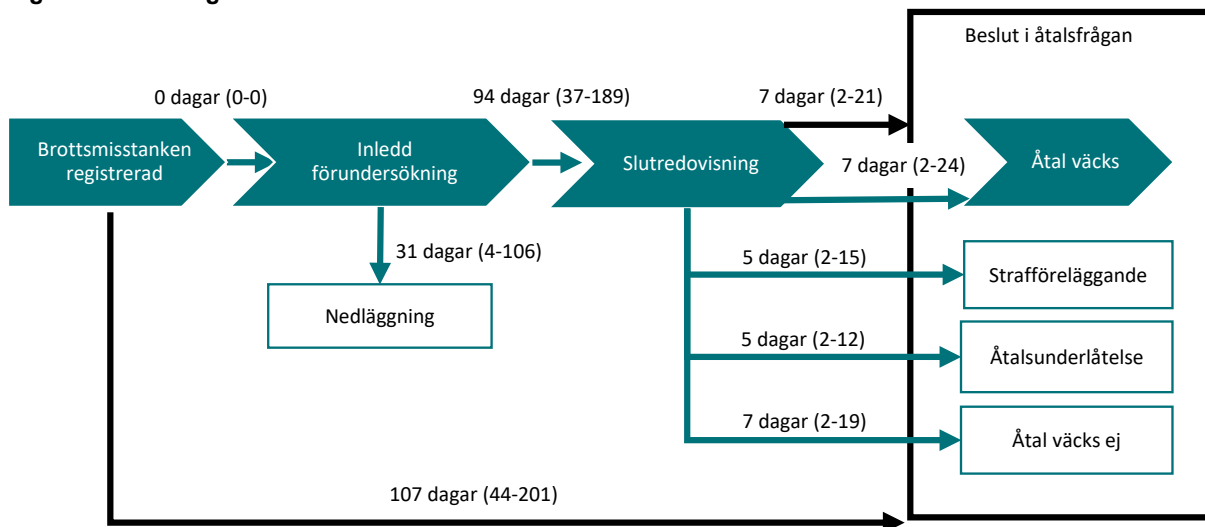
Beslut i åtalsfrågan

0 dagar (0-0)

94 dagar (37-189)

7 dagar (2-21)

Brottsmisstanken registrerad

Inledd förundersökning

Slutredovisning

7 dagar (2-24)

Åtal väcks

31 dagar (4-106)

Nedläggning

5 dagar (2-15)

Strafföreläggande

5 dagar (2-12)

Åtalsunderlåtelse

7 dagar (2-19)

Åtal väcks ej

107 dagar (44-201)